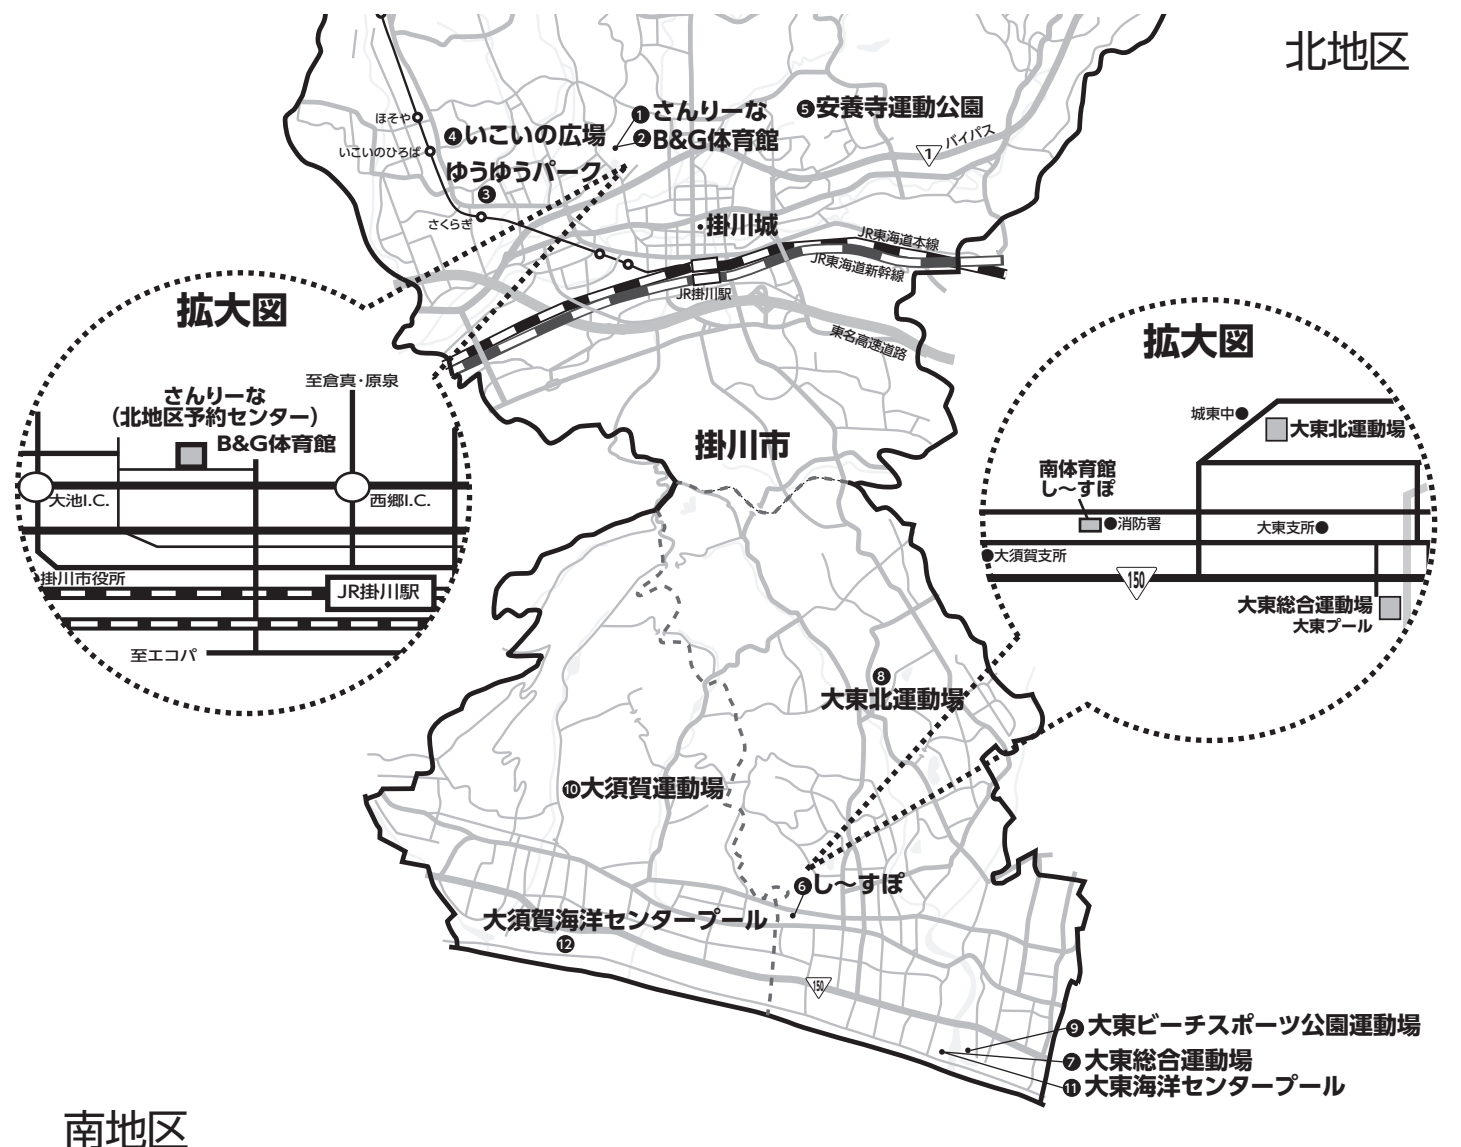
北地区

❶さんりーな
❷B&G体育館
❺安養寺運動公園
❹いこいの広場
ゆうゆうパーク
❸
ほそや
いこいのひろば
さくらぎ
1
バイパス
・掛川城
JR東海道本線
JR東海道新幹線
JR掛川駅
東名高速道路

拡大図
至倉真・原泉
さんりーな
(北地区予約センター)
B&G体育館
大池I.C.
西郷I.C.
掛川市役所
JR掛川駅
至エコパ

掛川市

拡大図
城東中●
大東北運動場
南体育館
し〜すぽ
●消防署
大東支所●
●大須賀支所
150
大東総合運動場
大東プール

❽
大東北運動場
❿大須賀運動場
❻し〜すぽ
大須賀海洋センタープール
⓬
150
❾大東ビーチスポーツ公園運動場
❼大東総合運動場
⓫大東海洋センタープール

南地区